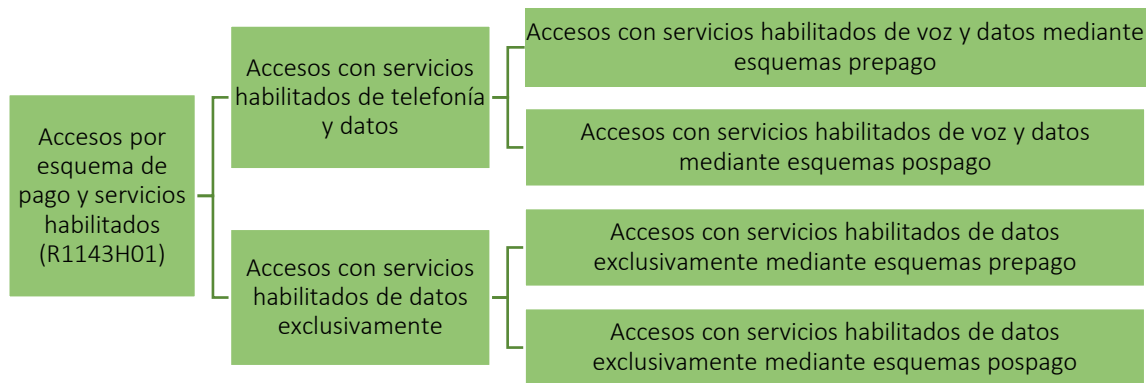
Accesos por esquema de pago y servicios habilitados (R1143H01)

Accesos con servicios habilitados de telefonía y datos

Accesos con servicios habilitados de voz y datos mediante esquemas prepago

Accesos con servicios habilitados de voz y datos mediante esquemas pospago

Accesos con servicios habilitados de datos exclusivamente

Accesos con servicios habilitados de datos exclusivamente mediante esquemas prepago

Accesos con servicios habilitados de datos exclusivamente mediante esquemas pospago